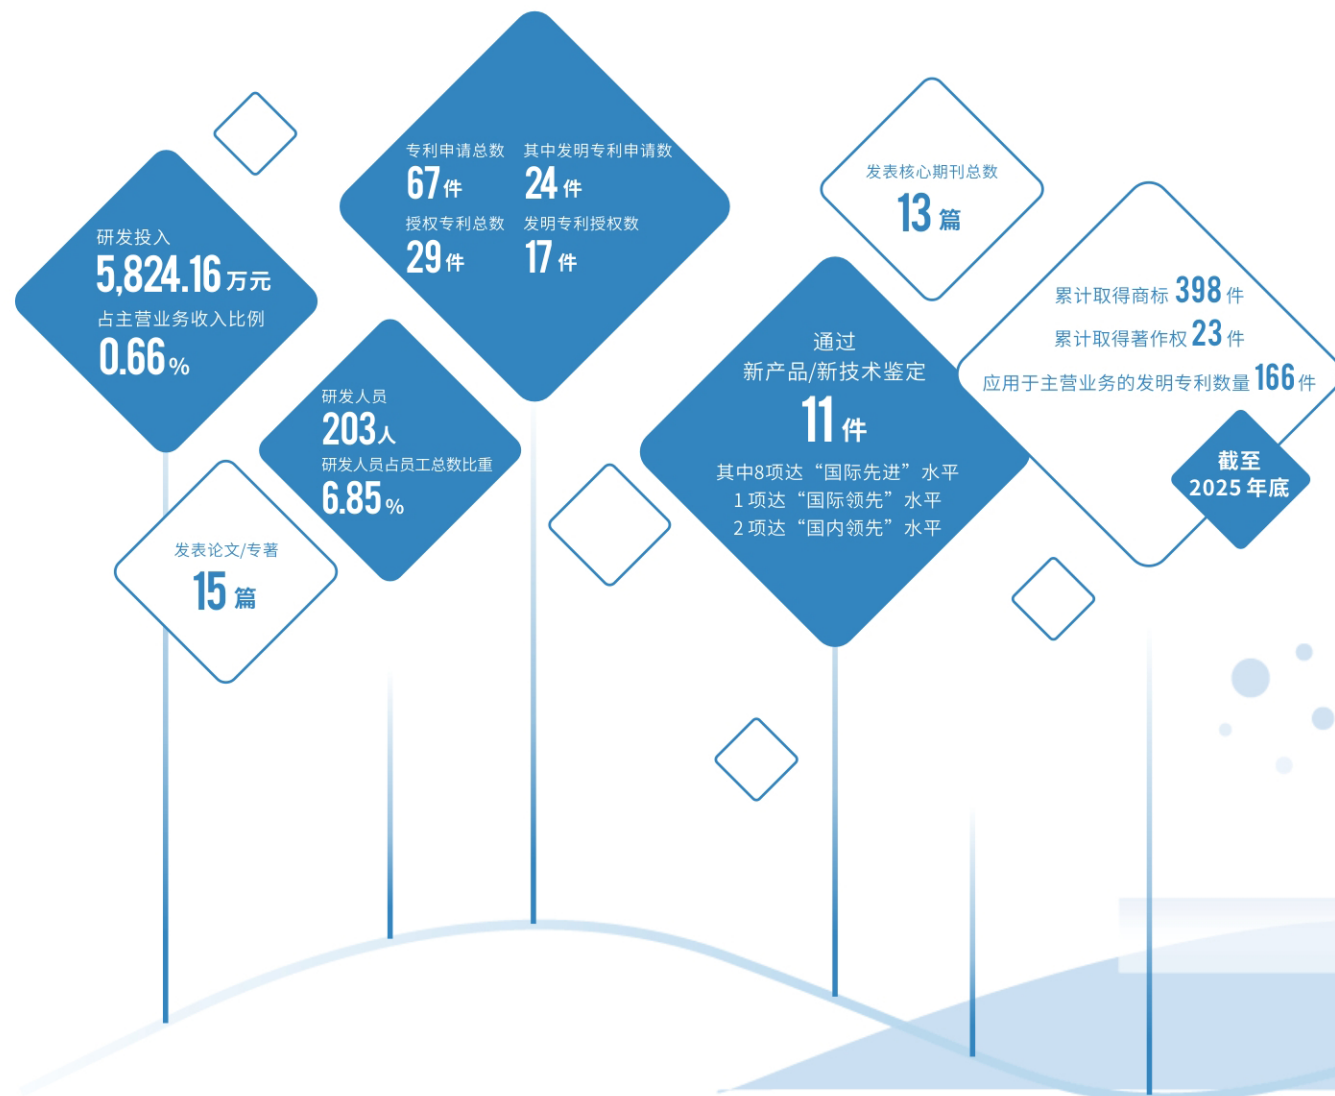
研发投入
5,824.16万元
占主营业务收入比例
0.66%

专利申请总数
67件
其中发明专利申请数
24件
授权专利总数
29件
发明专利授权数
17件

研发人员
203人
研发人员占员工总数比重
6.85%

发表论文/专著
15篇

发表核心期刊总数
13篇

通过
新产品/新技术鉴定
11件
其中8项达“国际先进”水平
1项达“国际领先”水平
2项达“国内领先”水平

累计取得商标 398件
累计取得著作权 23件
应用于主营业务的发明专利数量 166件

截至
2025年底